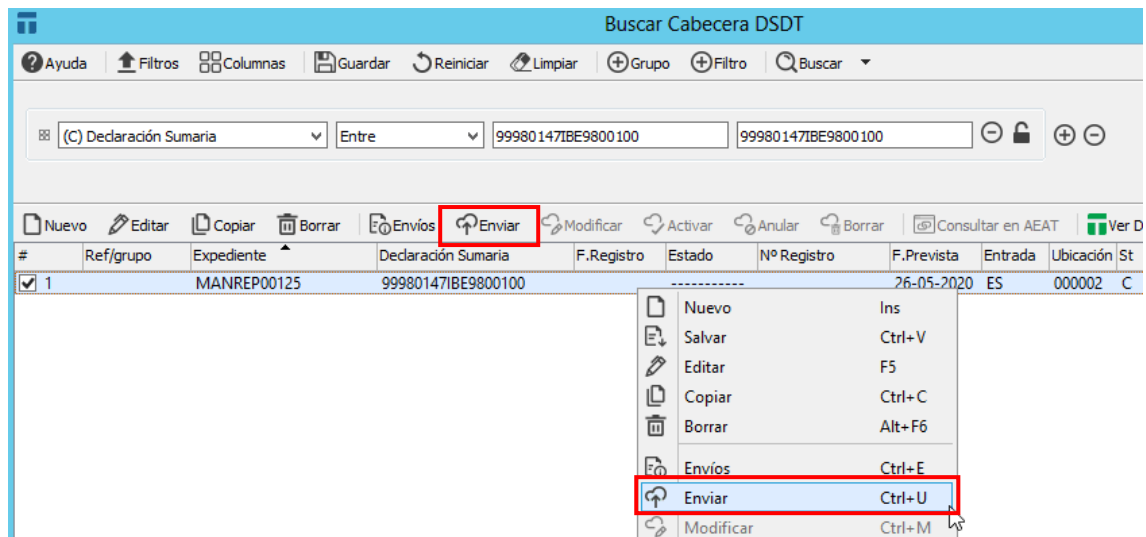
Buscar Cabecera DSDT

Ayuda  Filtros  Columnas  Guardar  Reiniciar  Limpiar  Grupo  Filtro  Buscar

(C) Declaración Sumaria  Entre  99980147IBE9800100  99980147IBE9800100

Nuevo  Editar  Copiar  Borrar  Envíos  Enviar  Modificar  Activar  Anular  Borrar  Consultar en AEAT  Ver D

| # | Ref/grupo | Expediente | Declaración Sumaria | F.Registro | Estado | Nº Registro | F.Prevista | Entrada | Ubicación | St |
|---|---|---|---|---|---|---|---|---|---|---|
| 1 | | MANREP00125 | 99980147IBE9800100 | | ----------- | | 26-05-2020 | ES | 000002 | C |

Nuevo  Ins
Salvar  Ctrl+V
Editar  F5
Copiar  Ctrl+C
Borrar  Alt+F6
Envíos  Ctrl+E
Enviar  Ctrl+U
Modificar  Ctrl+M